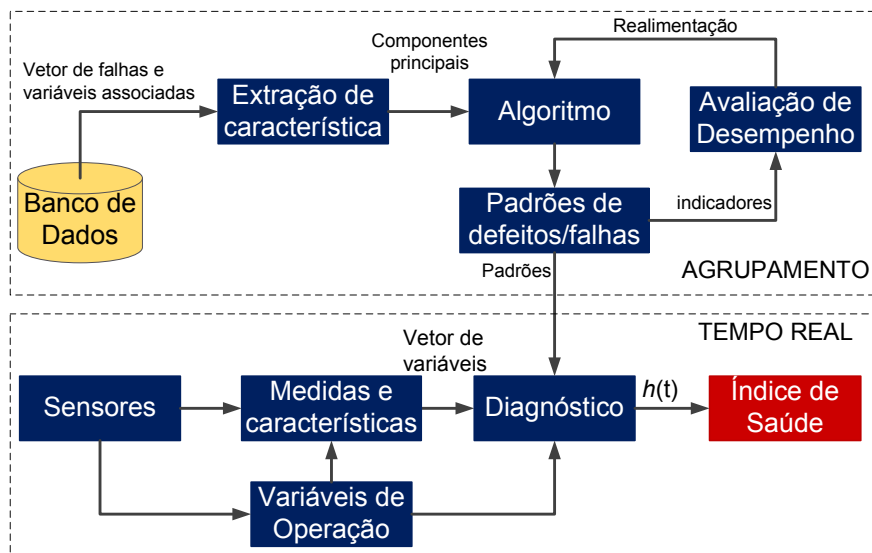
Realimentação

Componentes principais

Vetor de falhas e variáveis associadas

Extração de característica

Algoritmo

Avaliação de Desempenho

Banco de Dados

Padrões de defeitos/falhas

indicadores

Padrões

AGRUPAMENTO

TEMPO REAL

Vetor de variáveis

Sensores

Medidas e características

Diagnóstico

$h$(t)

Índice de Saúde

Variáveis de Operação